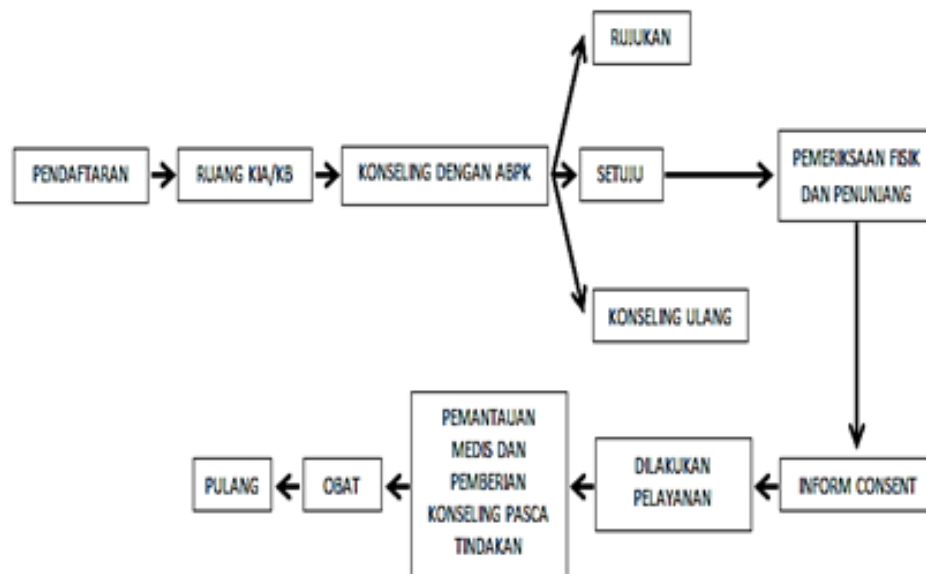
PENDAFTARAN

RUANG KIA/KB

KONSELING DENGAN ABPK

RUJUKAN

SETUJU

KONSELING ULANG

PEMERIKSAAN FISIK DAN PENUNJANG

INFORM CONSENT

DILAKUKAN PELAYANAN

PEMANTAUAN MEDIS DAN PEMBERIAN KONSELING PASCA TINDAKAN

OBAT

PULANG